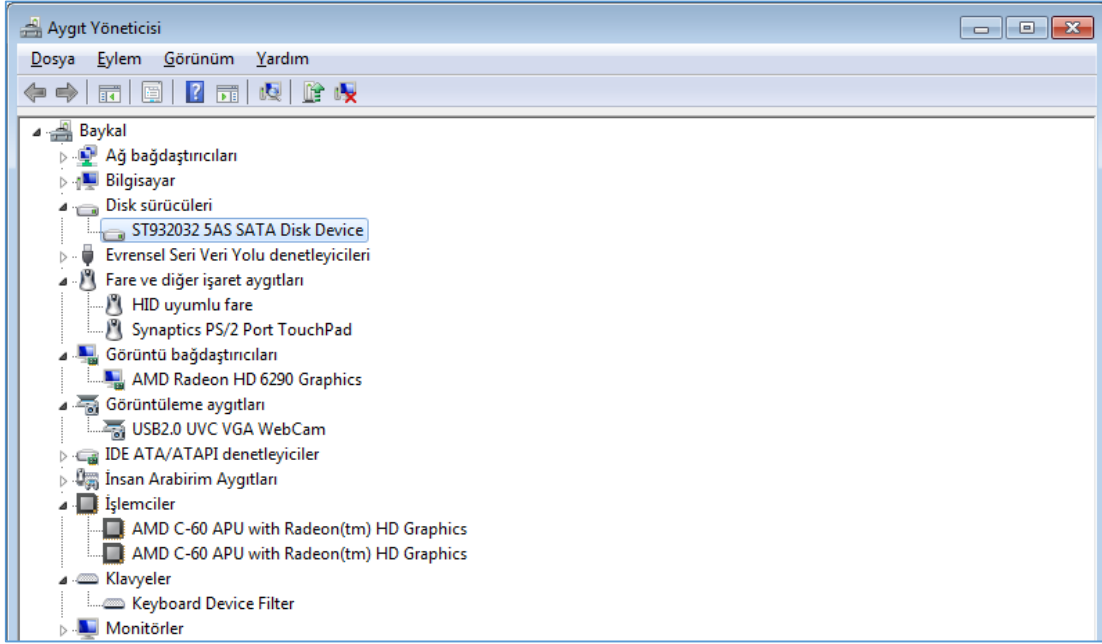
Aygıt Yöneticisi

Dosya Eylem Görünüm Yardım

Baykal
Ağ bağdaştırıcıları
Bilgisayar
Disk sürücüleri
ST932032 5AS SATA Disk Device
Evrensel Seri Veri Yolu denetleyicileri
Fare ve diğer işaret aygıtları
HID uyumlu fare
Synaptics PS/2 Port TouchPad
Görüntü bağdaştırıcıları
AMD Radeon HD 6290 Graphics
Görüntüleme aygıtları
USB2.0 UVC VGA WebCam
IDE ATA/ATAPI denetleyiciler
İnsan Arabirim Aygıtları
İşlemciler
AMD C-60 APU with Radeon(tm) HD Graphics
AMD C-60 APU with Radeon(tm) HD Graphics
Klavyeler
Keyboard Device Filter
Monitörler